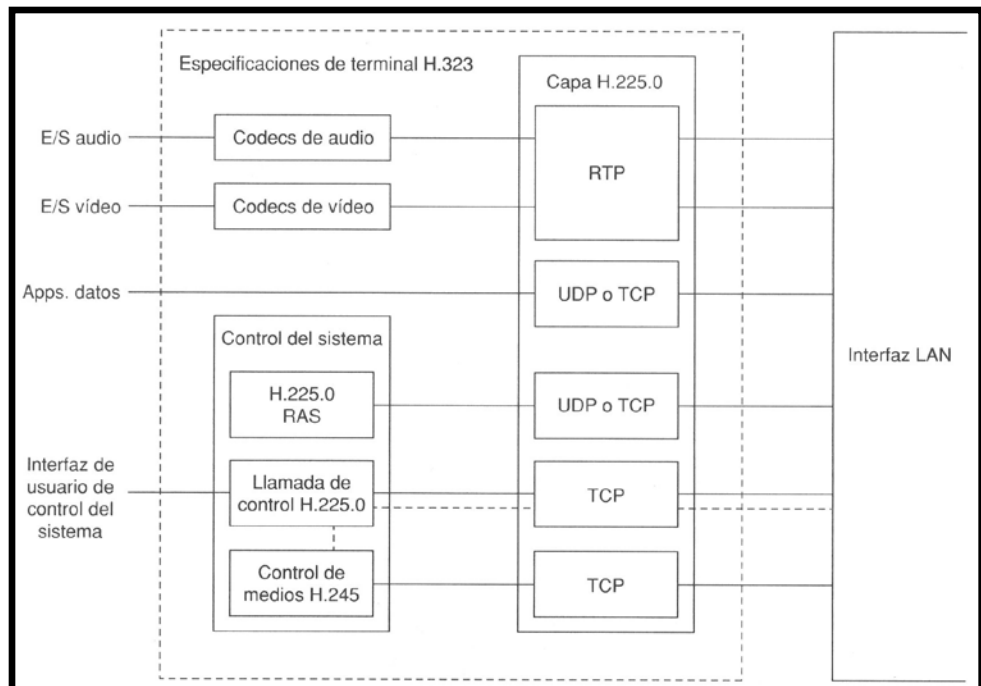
Especificaciones de terminal H.323

Capa H.225.0

E/S audio

Codecs de audio

RTP

E/S vídeo

Codecs de vídeo

Apps. datos

UDP o TCP

Control del sistema

Interfaz LAN

H.225.0 RAS

UDP o TCP

Interfaz de usuario de control del sistema

Llamada de control H.225.0

TCP

Control de medios H.245

TCP